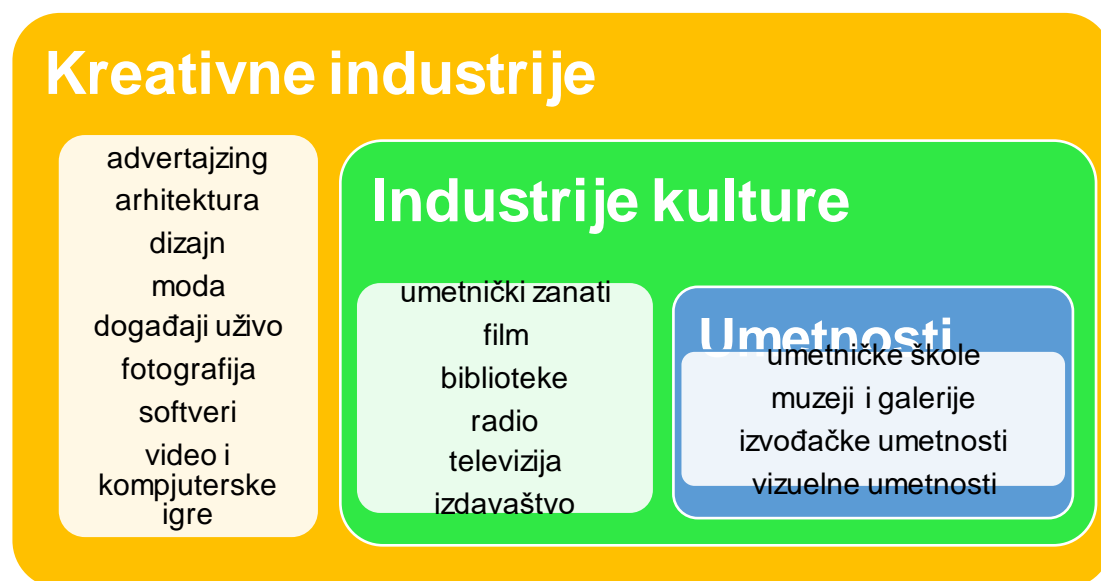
Kreativne industrije

advertajzing
arhitektura
dizajn
moda
događaji uživo
fotografija
softveri
video i kompjuterske igre

Industrije kulture

umetnički zanati
film
biblioteke
radio
televizija
izdavaštvo

Umetnosti

umetničke škole
muzeji i galerije
izvođačke umetnosti
vizuelne umetnosti